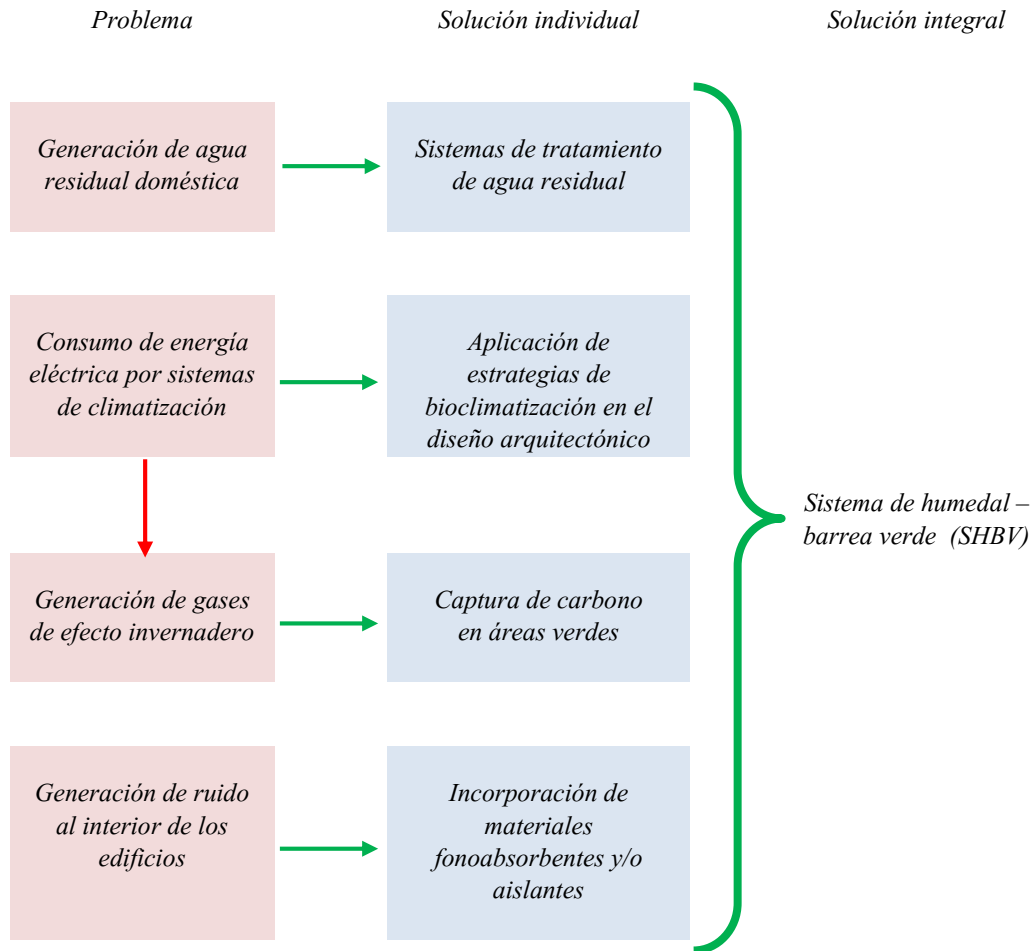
Problema

Solución individual

Solución integral

Generación de agua residual doméstica

Sistemas de tratamiento de agua residual

Consumo de energía eléctrica por sistemas de climatización

Aplicación de estrategias de bioclimatización en el diseño arquitectónico

Generación de gases de efecto invernadero

Captura de carbono en áreas verdes

Generación de ruido al interior de los edificios

Incorporación de materiales fonoabsorbentes y/o aislantes

Sistema de humedal – barrea verde (SHBV)